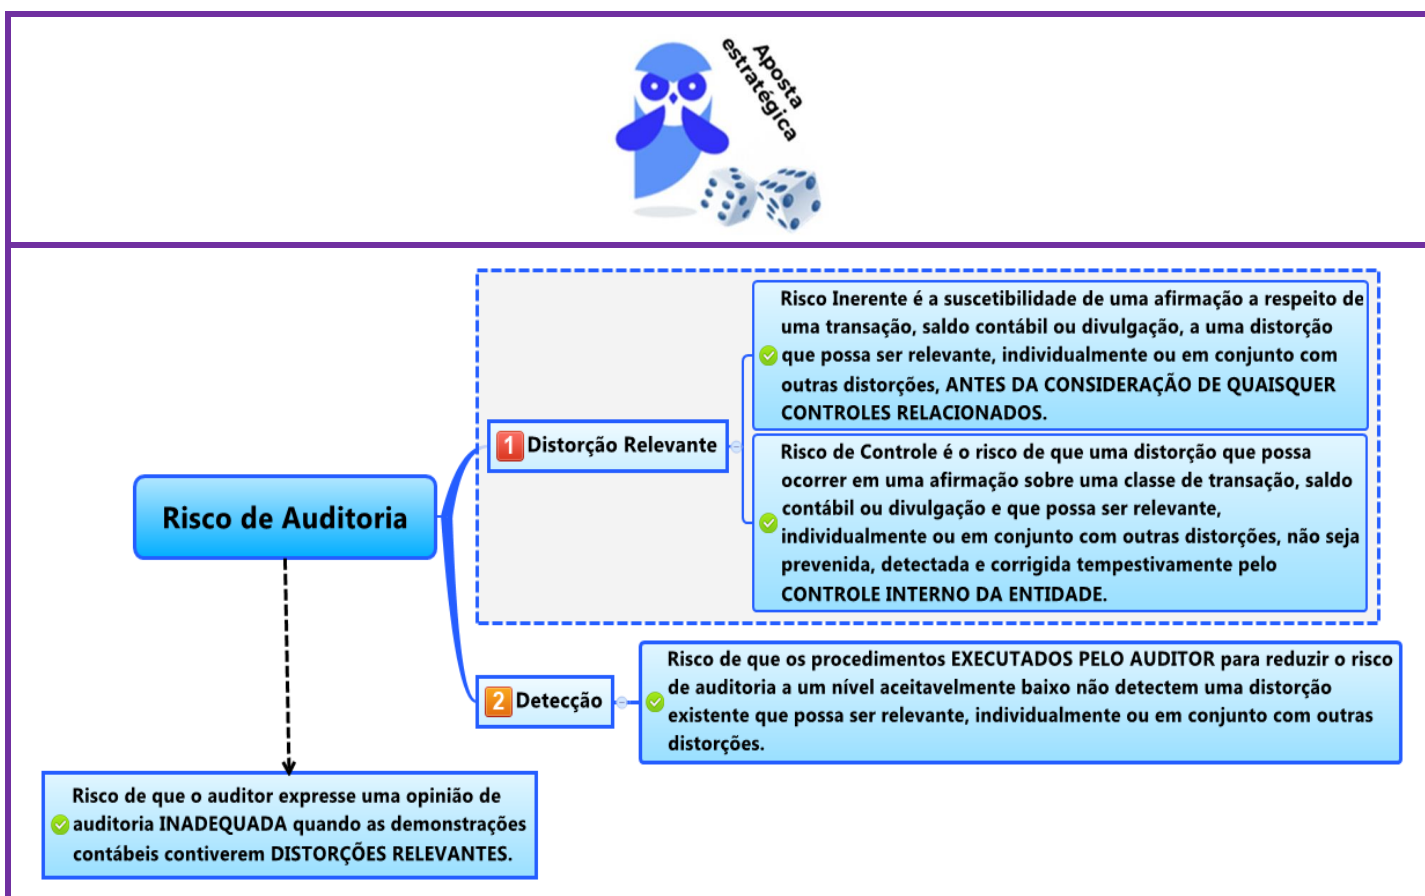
Aposta estratégica

Risco de Auditoria

1 Distorção Relevante

Risco Inerente é a suscetibilidade de uma afirmação a respeito de uma transação, saldo contábil ou divulgação, a uma distorção que possa ser relevante, individualmente ou em conjunto com outras distorções, ANTES DA CONSIDERAÇÃO DE QUAISQUER CONTROLES RELACIONADOS.

Risco de Controle é o risco de que uma distorção que possa ocorrer em uma afirmação sobre uma classe de transação, saldo contábil ou divulgação e que possa ser relevante, individualmente ou em conjunto com outras distorções, não seja prevenida, detectada e corrigida tempestivamente pelo CONTROLE INTERNO DA ENTIDADE.

2 Detecção

Risco de que os procedimentos EXECUTADOS PELO AUDITOR para reduzir o risco de auditoria a um nível aceitavelmente baixo não detectem uma distorção existente que possa ser relevante, individualmente ou em conjunto com outras distorções.

Risco de que o auditor expresse uma opinião de auditoria INADEQUADA quando as demonstrações contábeis contiverem DISTORÇÕES RELEVANTES.